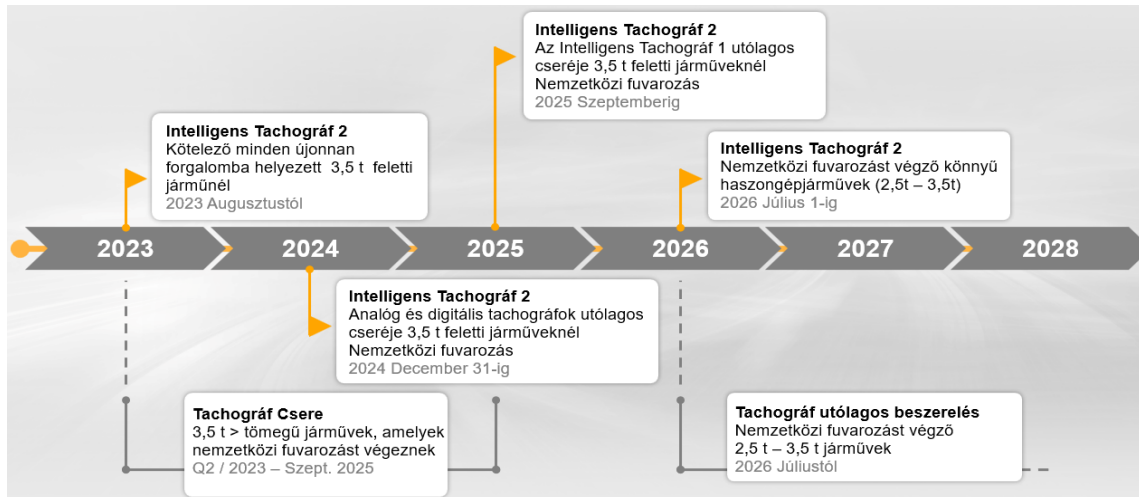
Intelligens Tachográf 2
Az Intelligens Tachográf 1 utólagos cseréje 3,5 t feletti járműveknél
Nemzetközi fuvarozás
2025 Szeptemberig

Intelligens Tachográf 2
Kötelező minden újonnan forgalomba helyezett 3,5 t feletti járműnél
2023 Augusztustól

Intelligens Tachográf 2
Nemzetközi fuvarozást végző könnyű haszongépjárművek (2,5t – 3,5t)
2026 Július 1-ig

2023
2024
2025
2026
2027
2028

Intelligens Tachográf 2
Analóg és digitális tachográfok utólagos cseréje 3,5 t feletti járműveknél
Nemzetközi fuvarozás
2024 December 31-ig

Tachográf Csere
3,5 t > tömegű járművek, amelyek nemzetközi fuvarozást végeznek
Q2 / 2023 – Szept. 2025

Tachográf utólagos beszerelés
Nemzetközi fuvarozást végző 2,5 t – 3,5 t járművek
2026 Júliustól